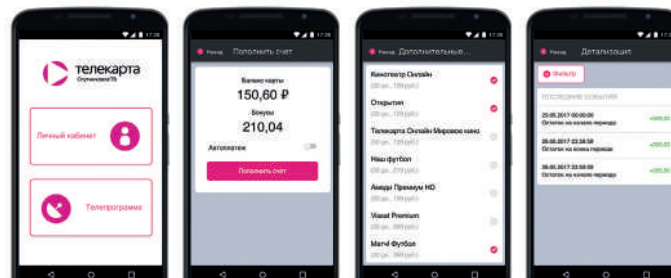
17:26

телекарта
Спутниковое ТВ

Личный кабинет

Телепрограмма

17:26

Назад Пополнить счет

Баланс карты
150,60 ₽
Бонусы
210,04

Автоплатеж

Пополнить счет

17:26

Назад Дополнительные...

Кинозетр Онлайн
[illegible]

Открытие
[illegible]

Телекарта Онлайн Мировое кино
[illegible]

Наш футбол
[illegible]

Амедиа Премиум HD
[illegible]

Viasat Premium
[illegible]

Матч! Футбол
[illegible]

17:26

Назад Детализация

Фильтр

ПОСЛЕДНИЕ СОБЫТИЯ

25.05.2017 00:00:00
Остаток на начало периода
+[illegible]

26.05.2017 23:58:59
Остаток на конец периода
+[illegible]

26.05.2017 23:58:59
Остаток на конец периода
+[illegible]